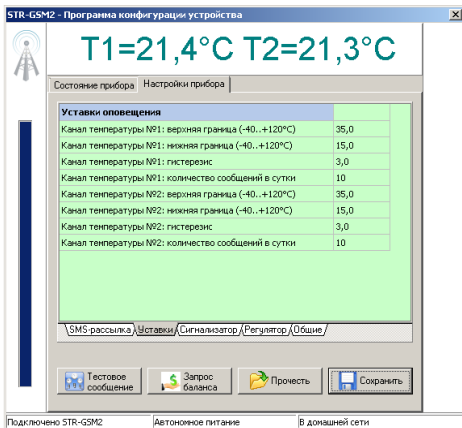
STR-GSM2 - Программа конфигурации устройства

T1=21,4°C T2=21,3°C

Состояние прибора | Настройки прибора

| Уставки оповещения | |
|---|---|
| Канал температуры №1: верхняя граница (-40..+120°C) | 35,0 |
| Канал температуры №1: нижняя граница (-40..+120°C) | 15,0 |
| Канал температуры №1: гистерезис | 3,0 |
| Канал температуры №1: количество сообщений в сутки | 10 |
| Канал температуры №2: верхняя граница (-40..+120°C) | 35,0 |
| Канал температуры №2: нижняя граница (-40..+120°C) | 15,0 |
| Канал температуры №2: гистерезис | 3,0 |
| Канал температуры №2: количество сообщений в сутки | 10 |

SMS-рассылка | Уставки | Сигнализатор | Регулятор | Общие

Тестовое сообщение | Запрос баланса | Прочесть | Сохранить

Подключено STR-GSM2 | Автономное питание | В домашней сети